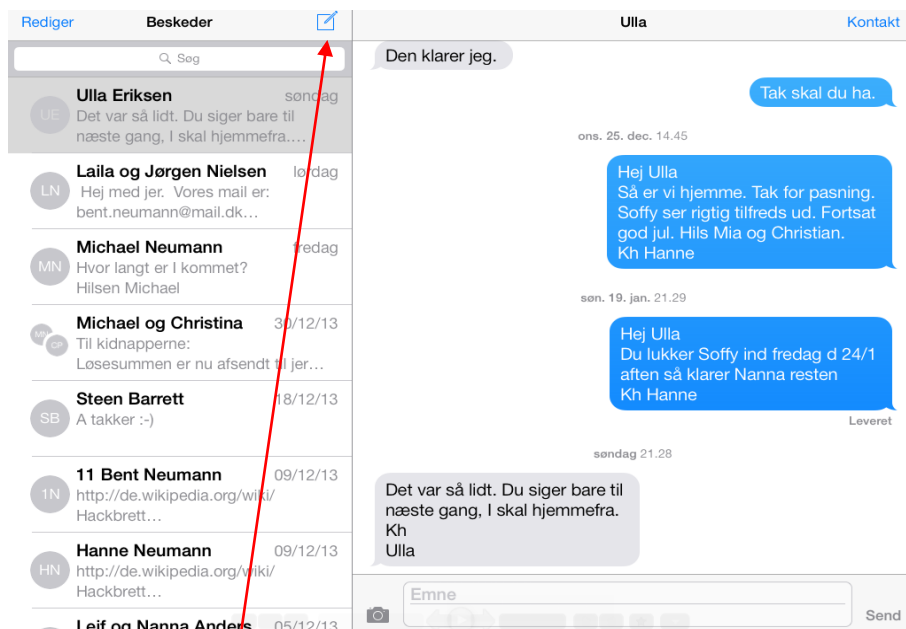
Rediger
Beskeder

Søg

UE
Ulla Eriksen
søndag
Det var så lidt. Du siger bare til næste gang, I skal hjemmefra…

LN
Laila og Jørgen Nielsen
lørdag
Hej med jer. Vores mail er: bent.neumann@mail.dk…

MN
Michael Neumann
fredag
Hvor langt er I kommet? Hilsen Michael

MN CP
Michael og Christina
30/12/13
Til kidnapperne: Løsesummen er nu afsendt til jer…

SB
Steen Barrett
18/12/13
A takker :-)

1N
11 Bent Neumann
09/12/13
http://de.wikipedia.org/wiki/Hackbrett…

HN
Hanne Neumann
09/12/13
http://de.wikipedia.org/wiki/Hackbrett…

Leif og Nanna Anders
05/12/13

Ulla
Kontakt

Den klarer jeg.

Tak skal du ha.

ons. 25. dec. 14.45

Hej Ulla
Så er vi hjemme. Tak for pasning. Soffy ser rigtig tilfreds ud. Fortsat god jul. Hils Mia og Christian.
Kh Hanne

søn. 19. jan. 21.29

Hej Ulla
Du lukker Soffy ind fredag d 24/1 aften så klarer Nanna resten
Kh Hanne

Leveret

søndag 21.28

Det var så lidt. Du siger bare til næste gang, I skal hjemmefra.
Kh
Ulla

Emne
Send